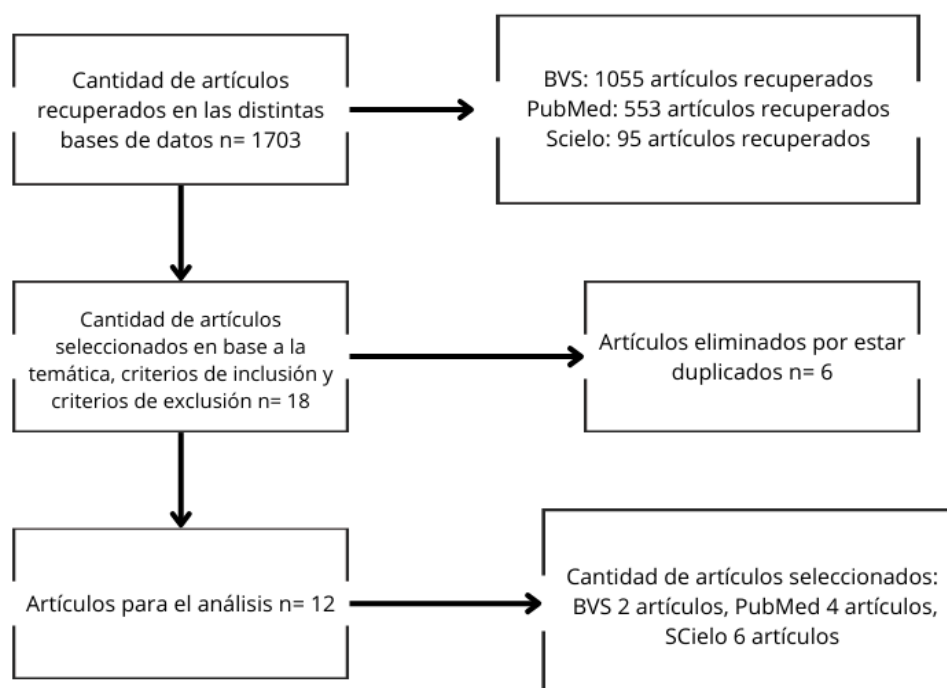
Cantidad de artículos recuperados en las distintas bases de datos n= 1703

BVS: 1055 artículos recuperados
PubMed: 553 artículos recuperados
Scielo: 95 artículos recuperados

Cantidad de artículos seleccionados en base a la temática, criterios de inclusión y criterios de exclusión n= 18

Artículos eliminados por estar duplicados n= 6

Artículos para el análisis n= 12

Cantidad de artículos seleccionados: BVS 2 artículos, PubMed 4 artículos, SCielo 6 artículos